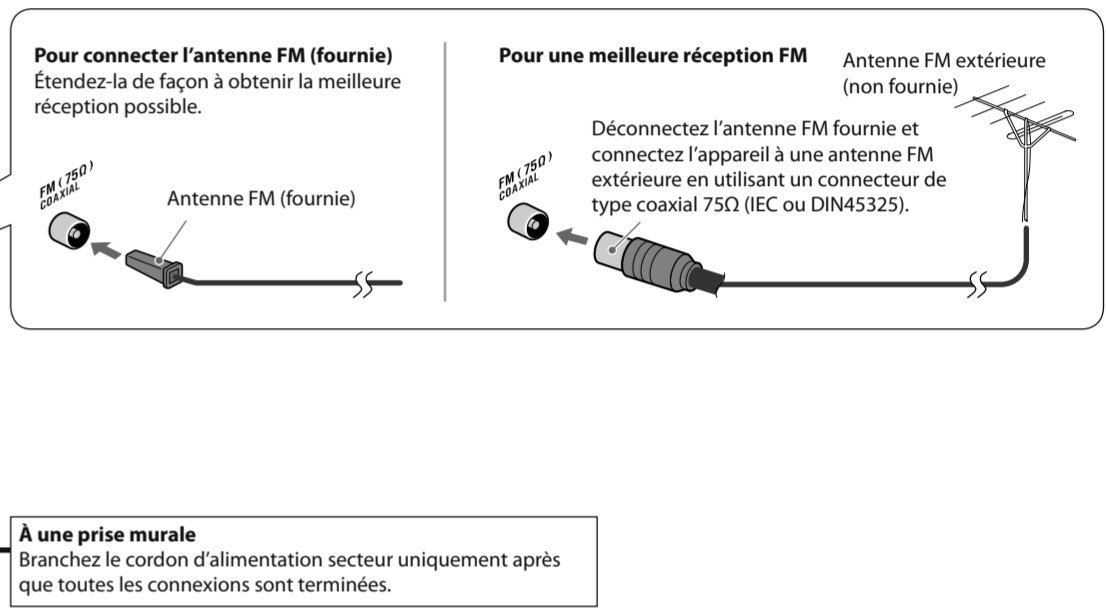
**Pour connecter l'antenne FM (fournie)**
Étendez-la de façon à obtenir la meilleure réception possible.

FM (75Ω) COAXIAL

Antenne FM (fournie)

**Pour une meilleure réception FM**

Antenne FM extérieure (non fournie)

Déconnectez l'antenne FM fournie et connectez l'appareil à une antenne FM extérieure en utilisant un connecteur de type coaxial 75Ω (IEC ou DIN45325).

FM (75Ω) COAXIAL

**À une prise murale**
Branchez le cordon d'alimentation secteur uniquement après que toutes les connexions sont terminées.